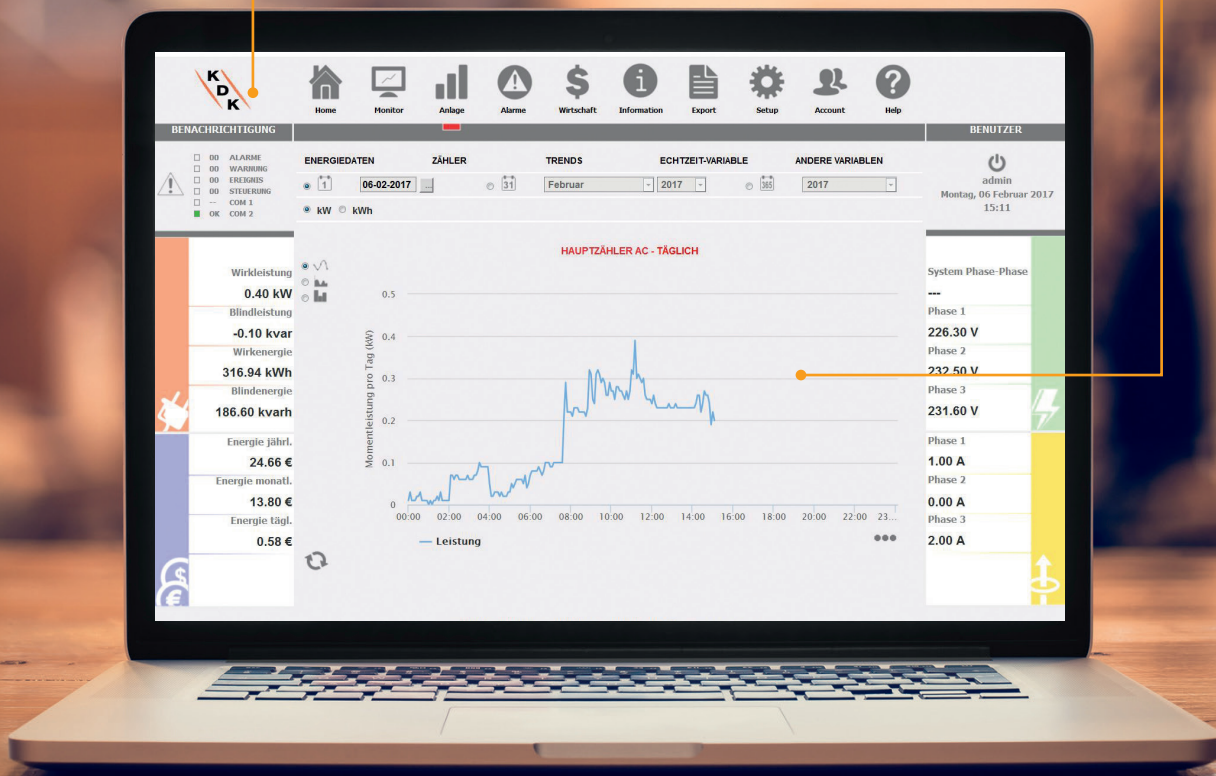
K D K

Home Monitor Anlage Alarme Wirtschaft Information Export Setup Account Help

BENACHRICHTIGUNG

00 ALARME
00 WARNUNG
00 EREIGNIS
00 STEUERUNG
--- COM 1
OK COM 2

ENERGIEDATEN ZÄHLER TRENDS ECHTZEIT-VARIABLE ANDERE VARIABLEN

1 06-02-2017 ... 31 Februar 2017 365 2017

kW kWh

HAUPTZÄHLER AC - TÄGLICH

Momentleistung pro Tag (kW)

0.5
0.4
0.3
0.2
0.1
0

00:00 02:00 04:00 06:00 08:00 10:00 12:00 14:00 16:00 18:00 20:00 22:00 23...

Leistung

Wirkleistung
0.40 kW
Blindleistung
-0.10 kvar
Wirkenergie
316.94 kWh
Blindenergie
186.60 kvarh
Energie jährl.
24.66 €
Energie monatl.
13.80 €
Energie tägl.
0.58 €

BENUTZER

admin
Montag, 06 Februar 2017
15:11

System Phase-Phase
---
Phase 1
226.30 V
Phase 2
232.50 V
Phase 3
231.60 V
Phase 1
1.00 A
Phase 2
0.00 A
Phase 3
2.00 A